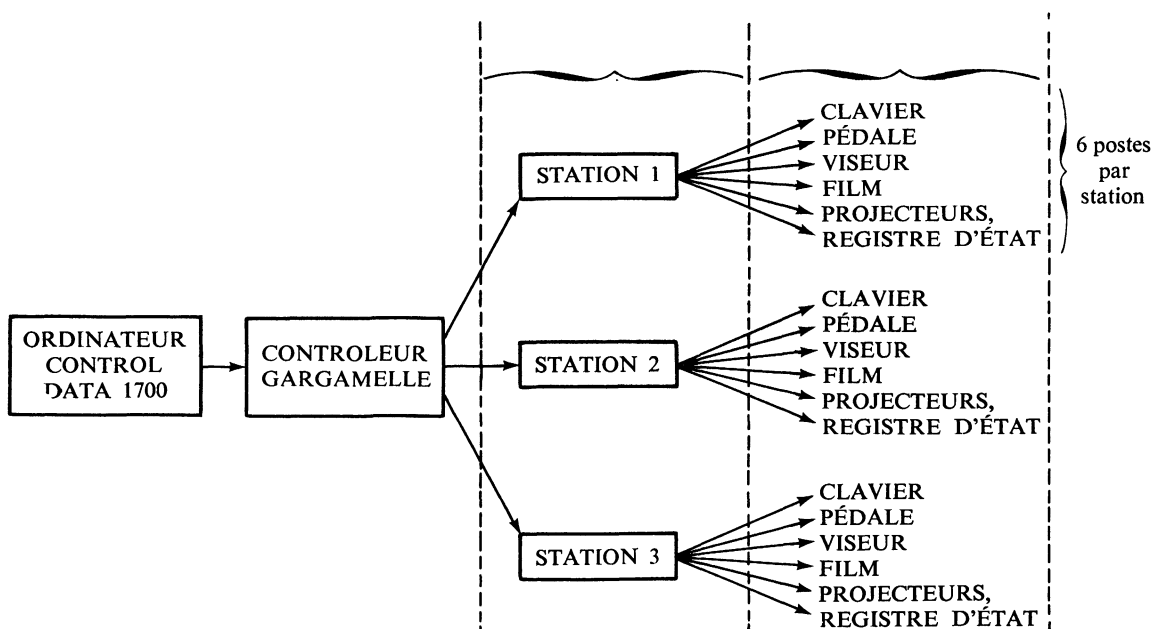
ORDINATEUR CONTROL DATA 1700

CONTROLEUR GARGAMELLE

STATION 1

CLAVIER
PÉDALE
VISEUR
FILM
PROJECTEURS,
REGISTRE D'ÉTAT

6 postes par station

STATION 2

CLAVIER
PÉDALE
VISEUR
FILM
PROJECTEURS,
REGISTRE D'ÉTAT

STATION 3

CLAVIER
PÉDALE
VISEUR
FILM
PROJECTEURS,
REGISTRE D'ÉTAT